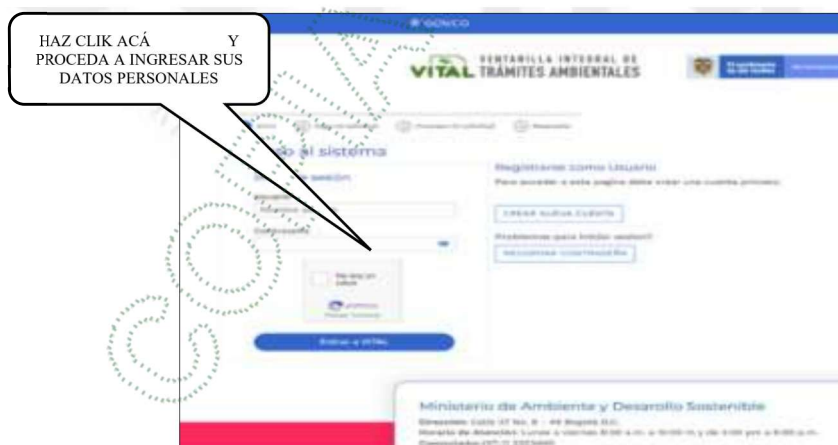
HAZ CLIK ACÁ Y PROCEDA A INGRESAR SUS DATOS PERSONALES

GOV.CO

VITAL VENTANILLA INTEGRAL DE TRÁMITES AMBIENTALES

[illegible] al sistema

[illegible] sesión

Usuario

Contraseña

No soy un robot

Entrar a VITAL

Registrarse como Usuario

Para acceder a esta página debe crear una cuenta primero

Crear nueva cuenta

Problemas para iniciar sesión?

Recordar contraseña

Ministerio de Ambiente y Desarrollo Sostenible

Dirección: Calle 37 No. 8 - 40 Bogotá D.C.

Horario de Atención: Lunes a viernes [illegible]

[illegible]